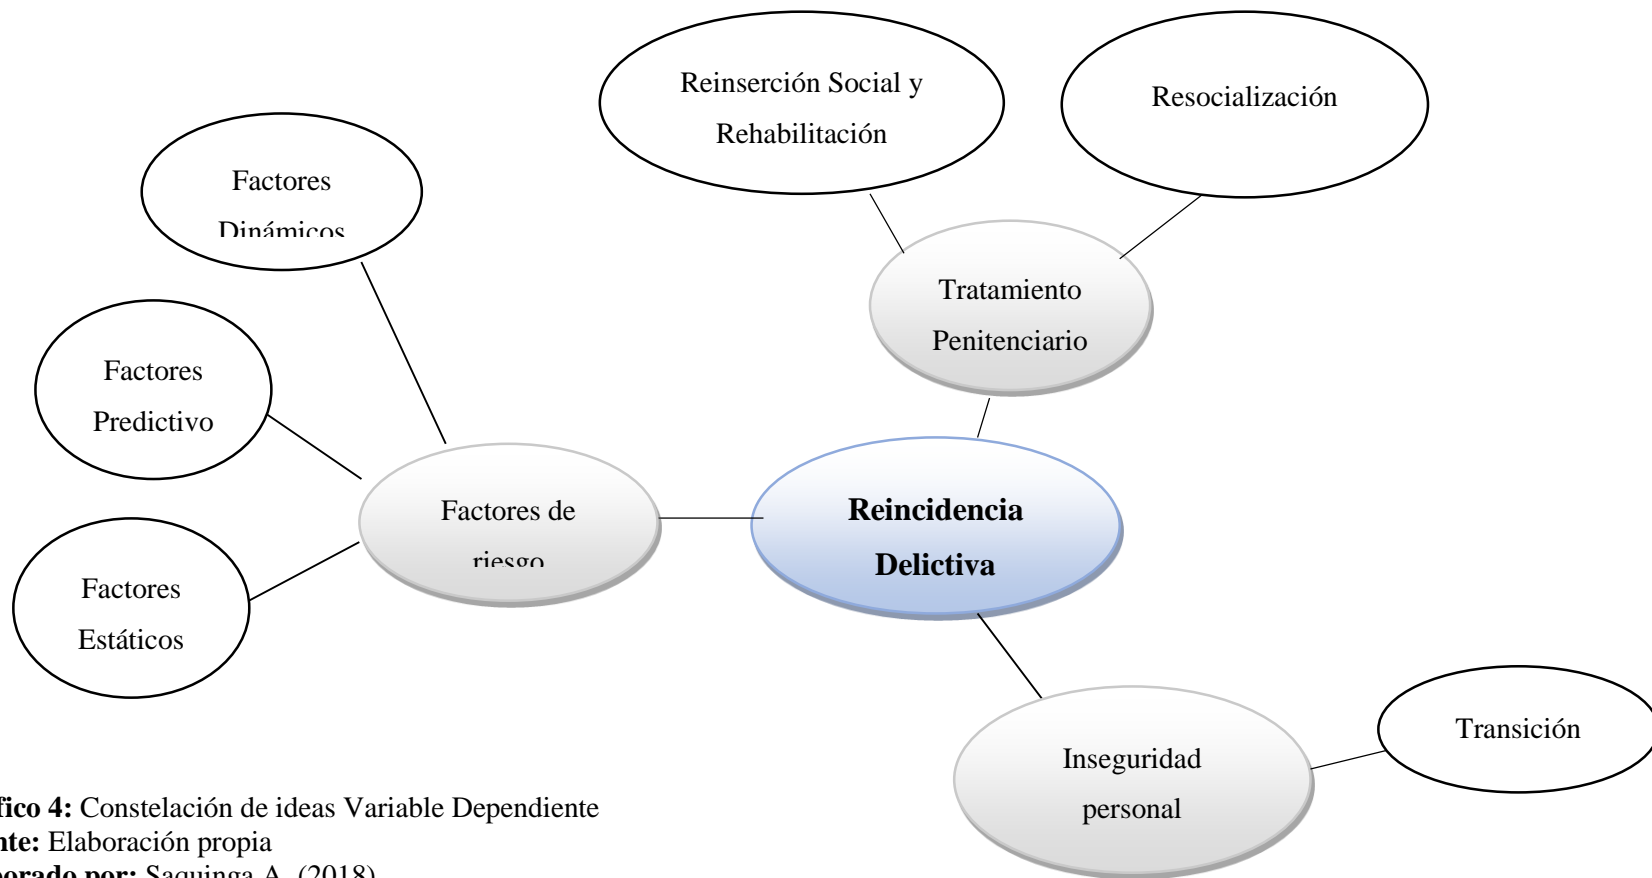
Reinserción Social y Rehabilitación

Resocialización

Factores Dinámicos

Tratamiento Penitenciario

Factores Predictivo

Factores de riesgo

Reincidencia Delictiva

Factores Estáticos

Inseguridad personal

Transición

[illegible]fico 4: Constelación de ideas Variable Dependiente
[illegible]nte: Elaboración propia
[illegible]orado por: Saquinga A. (2018)